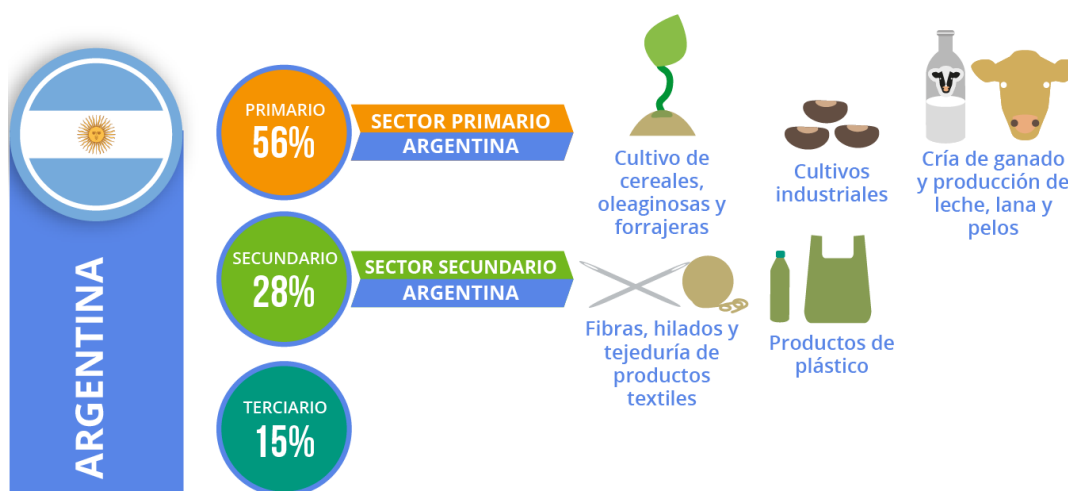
ARGENTINA

PRIMARIO
56%

SECTOR PRIMARIO
ARGENTINA

Cultivo de cereales, oleaginosas y forrajeras

Cultivos industriales

Cría de ganado y producción de leche, lana y pelos

SECUNDARIO
28%

SECTOR SECUNDARIO
ARGENTINA

Fibras, hilados y tejeduría de productos textiles

Productos de plástico

TERCIARIO
15%